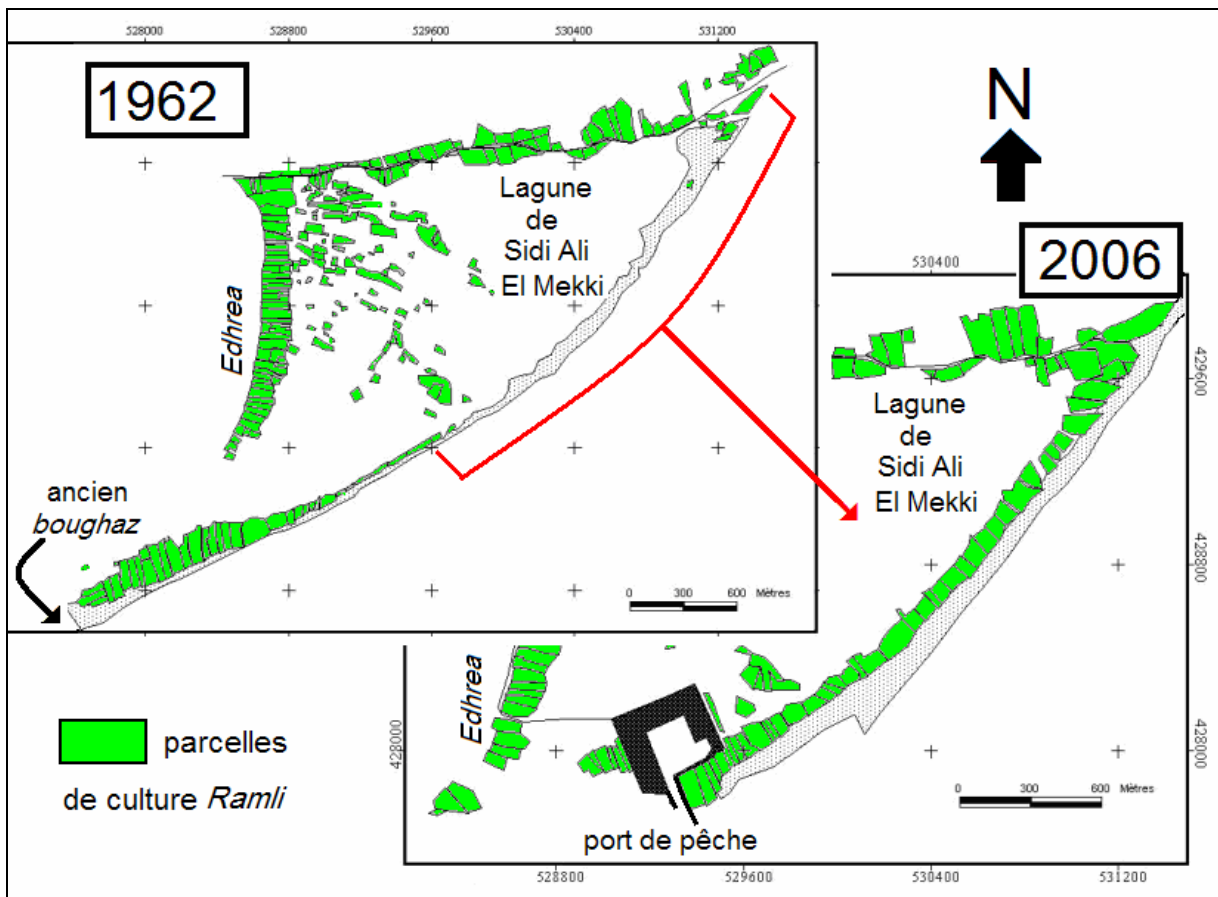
528000 528800 529600 530400 531200

1962

N

Lagune de Sidi Ali El Mekki

Edhrea

ancien *boughaz*

0 300 600 Mètres

2006

530400

429600

Lagune de Sidi Ali El Mekki

428800

Edhrea

428000

428000

0 300 600 Mètres

parcelles de culture *Ramli*

port de pêche

528800 529600 530400 531200